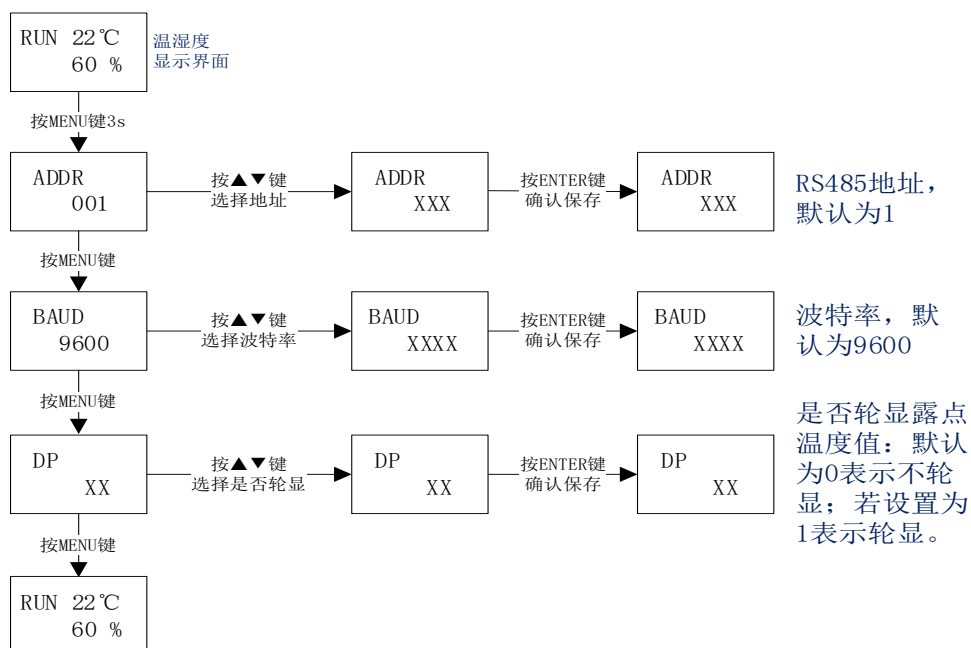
RUN 22℃
60 %

温湿度
显示界面

按MENU键3s

ADDR
001

按▲▼键
选择地址

ADDR
XXX

按ENTER键
确认保存

ADDR
XXX

RS485地址，默认为1

按MENU键

BAUD
9600

按▲▼键
选择波特率

BAUD
XXXX

按ENTER键
确认保存

BAUD
XXXX

波特率，默认为9600

按MENU键

DP
XX

按▲▼键
选择是否轮显

DP
XX

按ENTER键
确认保存

DP
XX

是否轮显露点温度值：默认为0表示不轮显；若设置为1表示轮显。

按MENU键

RUN 22℃
60 %